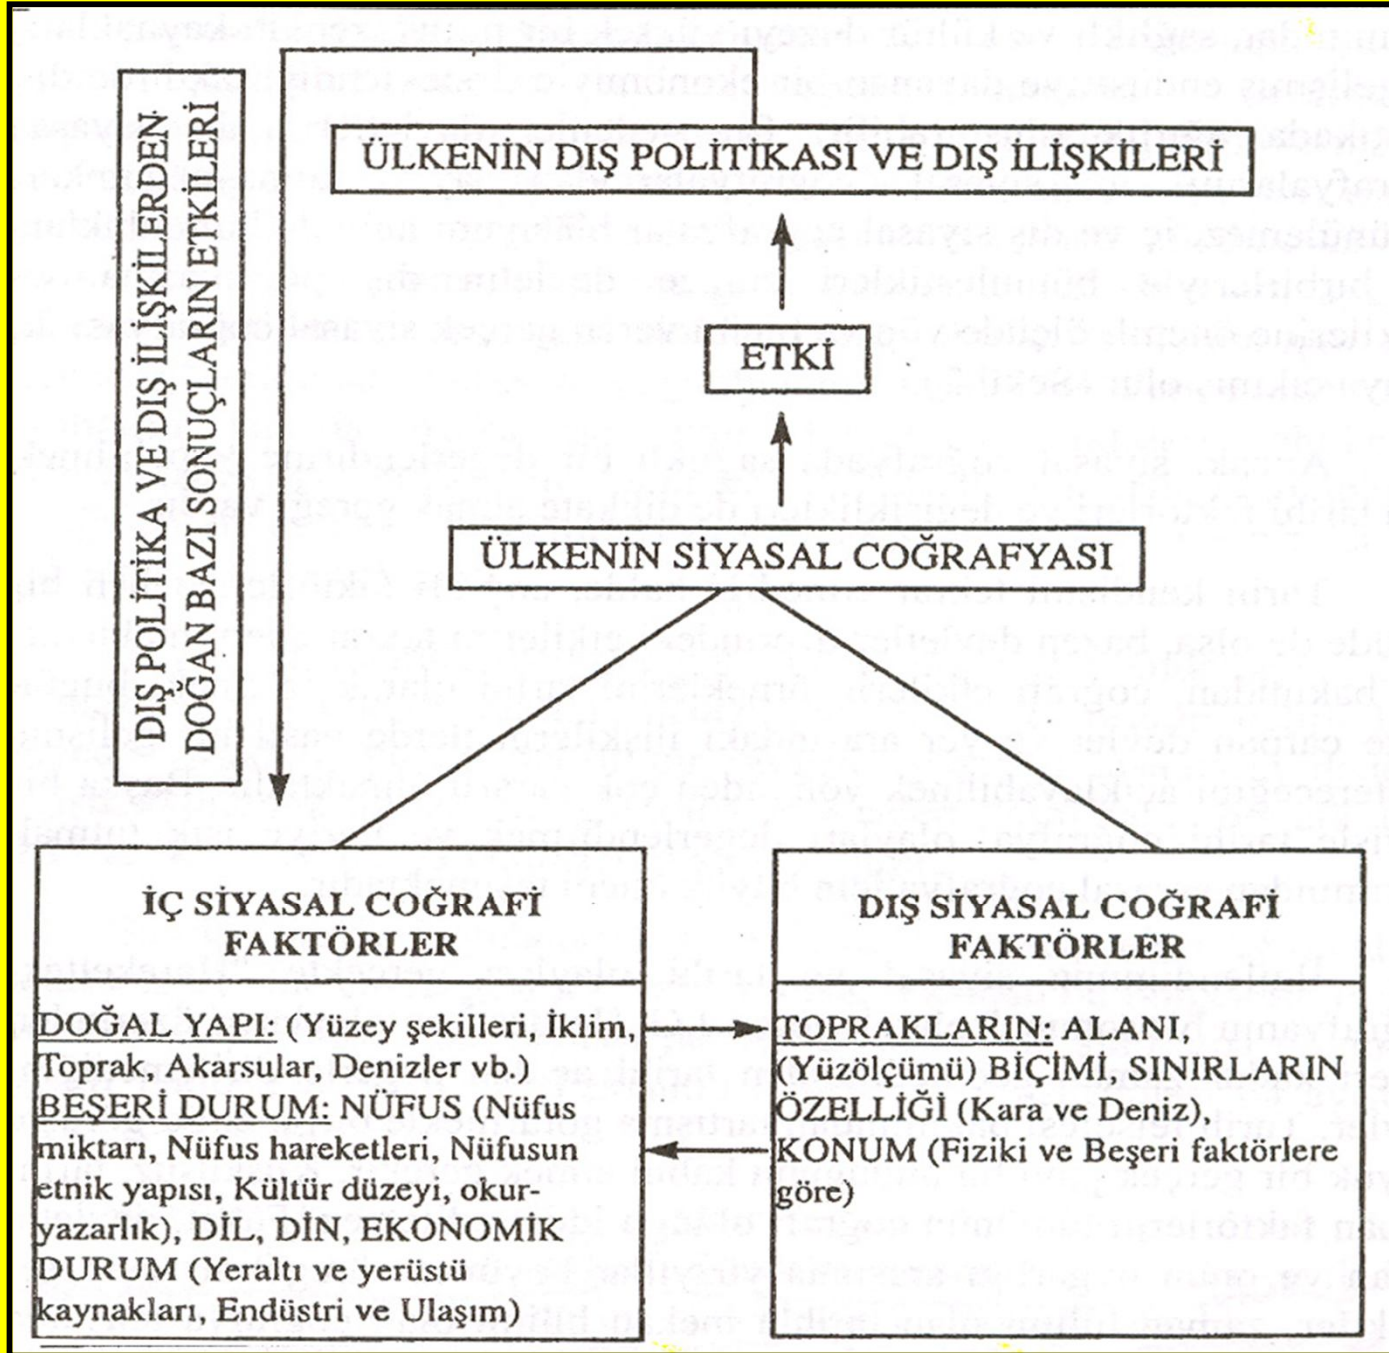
DIŞ POLİTİKA VE DIŞ İLİŞKİLERDEN DOĞAN BAZI SONUÇLARIN ETKİLERİ

ÜLKENİN DIŞ POLİTİKASI VE DIŞ İLİŞKİLERİ

ETKİ

ÜLKENİN SİYASAL COĞRAFYASI

İÇ SİYASAL COĞRAFİ FAKTÖRLER

DOĞAL YAPI: (Yüzey şekilleri, İklim, Toprak, Akarsular, Denizler vb.) BEŞERİ DURUM: NÜFUS (Nüfus miktarı, Nüfus hareketleri, Nüfusun etnik yapısı, Kültür düzeyi, okur-yazarlık), DİL, DİN, EKONOMİK DURUM (Yeraltı ve yerüstü kaynakları, Endüstri ve Ulaşım)

DIŞ SİYASAL COĞRAFİ FAKTÖRLER

TOPRAKLARIN: ALANI, (Yüzölçümü) BİÇİMİ, SINIRLARIN ÖZELLİĞİ (Kara ve Deniz), KONUM (Fiziki ve Beşeri faktörlere göre)